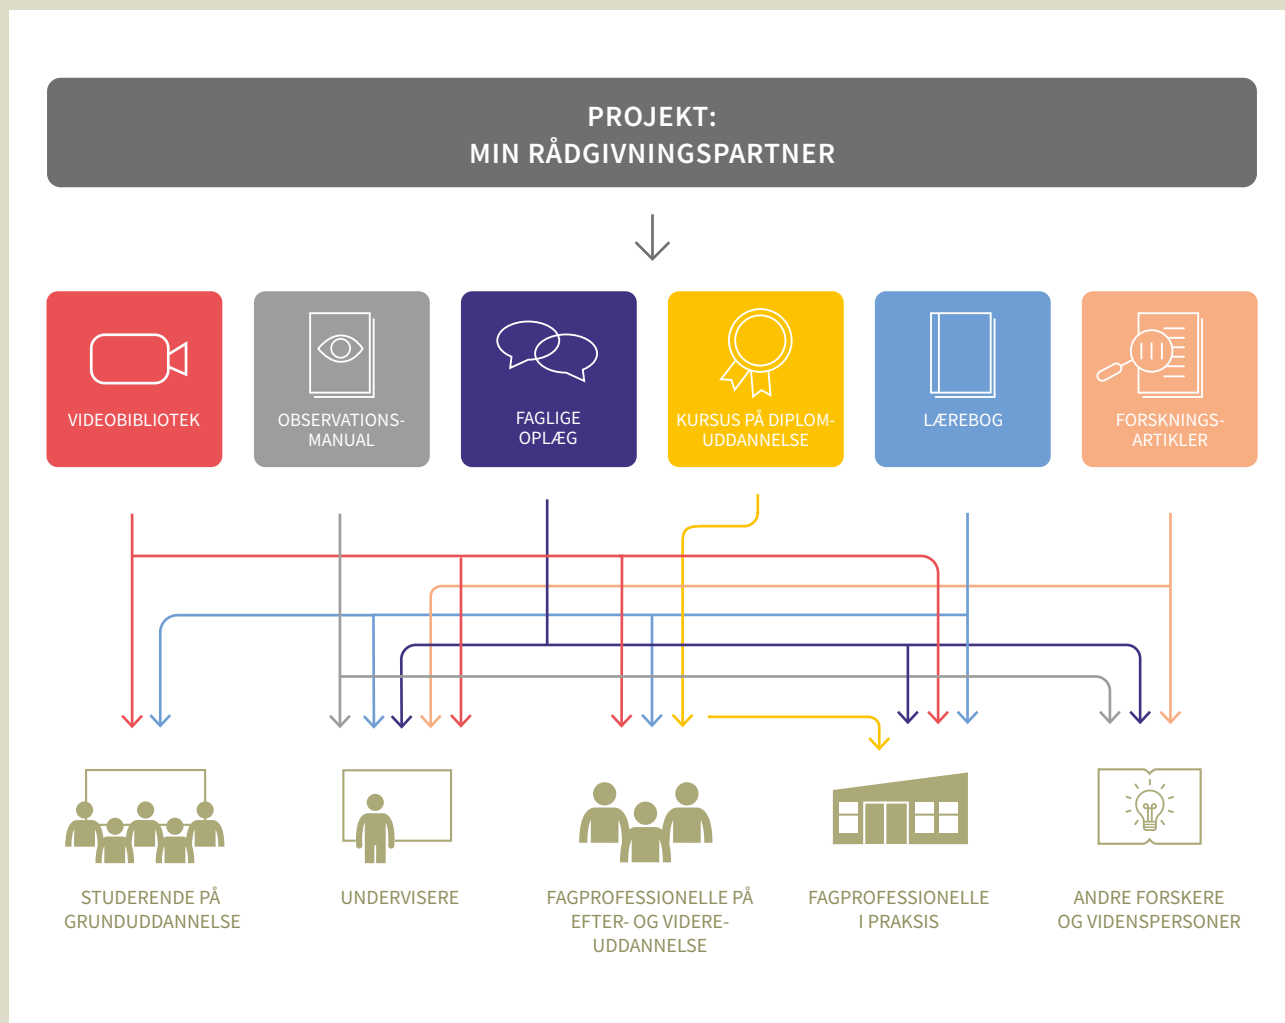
PROJEKT:
MIN RÅDGIVNINGSPARTNER

VIDEOBIBLIOTEK

OBSERVATIONS-MANUAL

FAGLIGE OPLÆG

KURSUS PÅ DIPLOM-UDDANNELSE

LÆREBOG

FORSKNINGS-ARTIKLER

STUDERENDE PÅ GRUNDUDDANNELSE

UNDERVISERE

FAGPROFESSIONELLE PÅ EFTER- OG VIDERE-UDDANNELSE

FAGPROFESSIONELLE I PRAKSIS

ANDRE FORSKERE OG VIDENSPERSONER